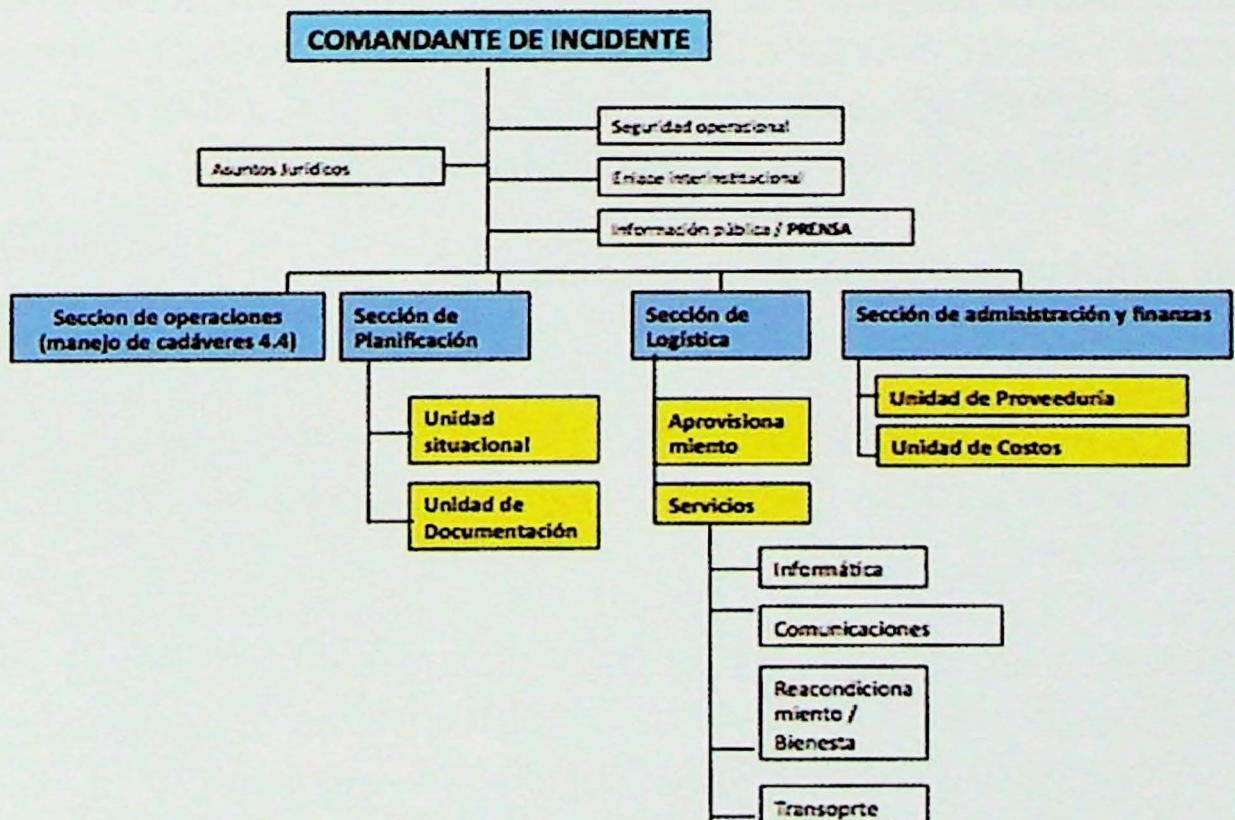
COMANDANTE DE INCIDENTE

Seguridad operacional

Asuntos Jurídicos

Enlace interinstitucional

Información pública / PRENSA

Seccion de operaciones (manejo de cadáveres 4.4)

Sección de Planificación

Unidad situacional

Unidad de Documentación

Sección de Logística

Aprovisiona miento

Servicios

Informática

Comunicaciones

Reacondiciona miento / Bienesta

Transoprte

Sección de administración y finanzas

Unidad de Proveeduria

Unidad de Costos